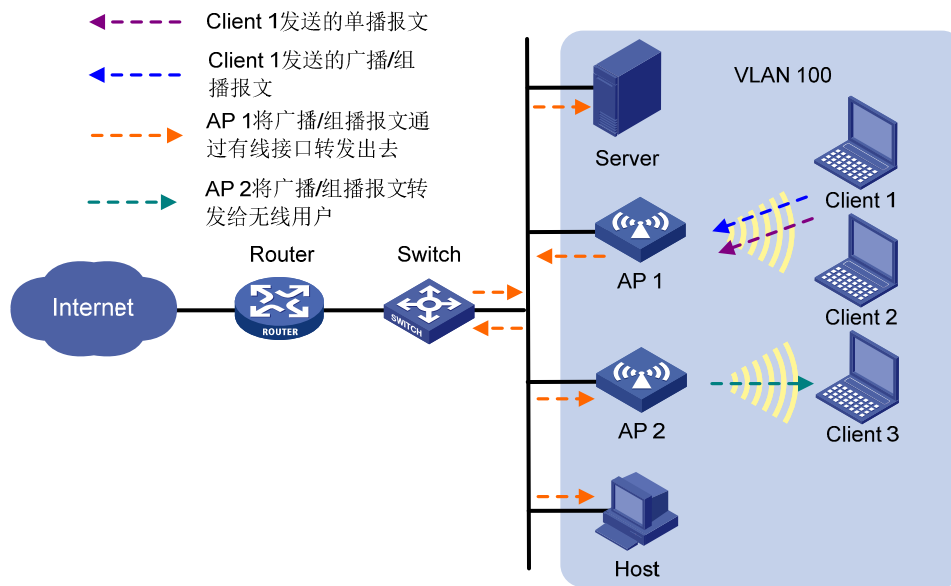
Client 1发送的单播报文

Client 1发送的广播/组播报文

AP 1将广播/组播报文通过有线接口转发出去

AP 2将广播/组播报文转发给无线用户

VLAN 100

Server

Client 1

AP 1

Client 2

Router

Switch

Internet

ROUTER

SWITCH

AP 2

Client 3

Host